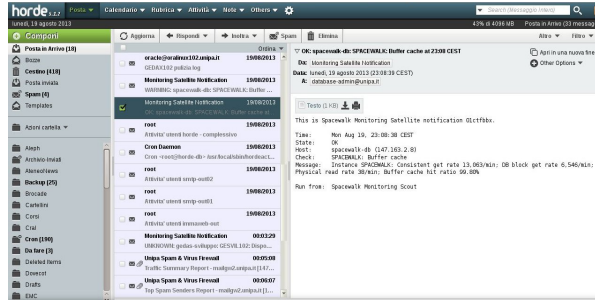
horde 5.1.2 Posta ▾ Calendario ▾ Rubrica ▾ Attività ▾ Note ▾ Others ▾

Search (Messaggio intero)

lunedì, 19 agosto 2013

43% di 4096 MB Posta in Arrivo (33 messag

Componi

Aggiorna Rispondi Inoltra Spam Elimina Altro Filtro

Posta in Arrivo (18)
Bozze
Cestino (418)
Posta inviata
Spam (6)
Templates

Azioni cartella

Aleph
Archivio inviati
AteneoNews
Backup (25)
Brocade
Cartellini
Corsi
Cral
Cron (190)
Da fare (3)
Deleted Items
Dovecot
Drafts
EMC

Ordina

oracle@oralinux102.unipa.it 19/08/2013
GEDAX102 pulizia log

Monitoring Satellite Notification 19/08/2013
WARNING: spacewalk-db: SPACEWALK: Buffer ...

Monitoring Satellite Notification 19/08/2013
OK: spacewalk-db: SPACEWALK: Buffer cache at ...

root 19/08/2013
Attivita' utenti horde - complessivo

Cron Daemon 19/08/2013
Cron <root@horde-db> /usr/local/sbin/hordeact...

root 19/08/2013
Attivita' utenti unip-out02

root 19/08/2013
Attivita' utenti unip-out01

root 19/08/2013
Attivita' utenti immaweb-out

Monitoring Satellite Notification 00:03:29
UNKNOWN: gedas-sviluppo: GESVIL102: Dispo...

Unipa Spam & Virus Firewall 00:05:08
Traffic Summary Report - mailgw2.unipa.it [147...

Unipa Spam & Virus Firewall 00:06:07
Top Spam Senders Report - mailgw2.unipa.it [1...

OK: spacewalk-db: SPACEWALK: Buffer cache at 23:08 CEST

Apri in una nuova fine
Other Options

Da: Monitoring Satellite Notification
Data: lunedì, 19 agosto 2013 (23:08:39 CEST)
A: database-admin@unipa.it

Testo (1 KB)

This is Spacewalk Monitoring Satellite notification 01ctfbbx.

Time: Mon Aug 19, 23:08:38 CEST
State: OK
Host: spacewalk-db (147.163.2.8)
Check: SPACEWALK: Buffer cache
Message: Instance SPACEWALK: Consistent get rate 13.063/min; DB block get rate 6.546/min;
Physical read rate 38/min; Buffer cache hit ratio 99.88%

Run from: Spacewalk Monitoring Scout